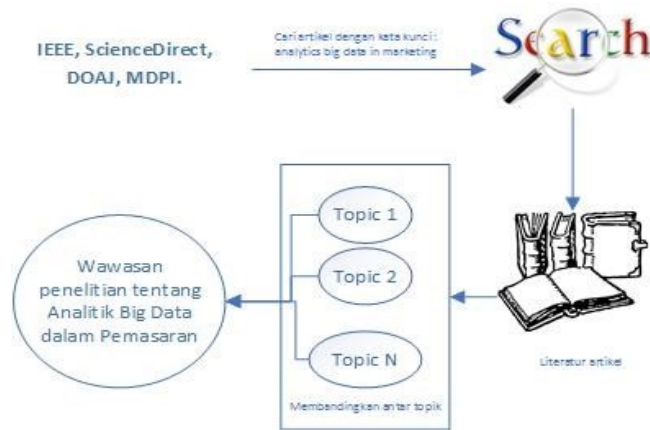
IEEE, ScienceDirect, DOAJ, MDPI.

Cari artikel dengan kata kunci : analytics big data in marketing

Search

Topic 1

Topic 2

Topic N

Membandingkan antar topik

Wawasan penelitian tentang Analitik Big Data dalam Pemasaran

Literatur artikel